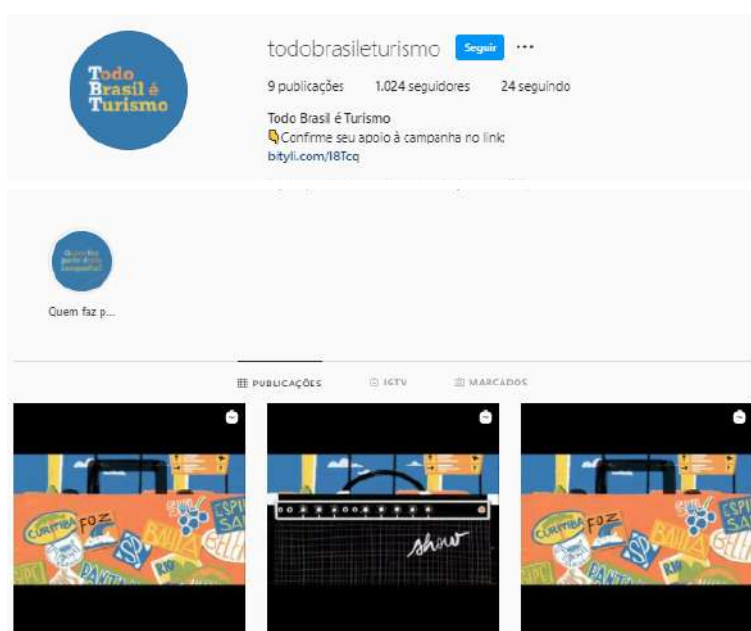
Todo Brasil é Turismo

todobrasileturismo Seguir ···

9 publicações 1.024 seguidores 24 seguindo

Todo Brasil é Turismo
Confirme seu apoio à campanha no link:
bityli.com/I8Tcq

Quem faz parte dessa campanha?

Quem faz p...

PUBLICAÇÕES IGTV MARCADOS

CURITIBA FOZ SUL ESPI SA BAHIA RIO SP PANTA BELÉM

show

CURITIBA FOZ SUL ESPI SA BAHIA RIO SP PANTA BELÉM